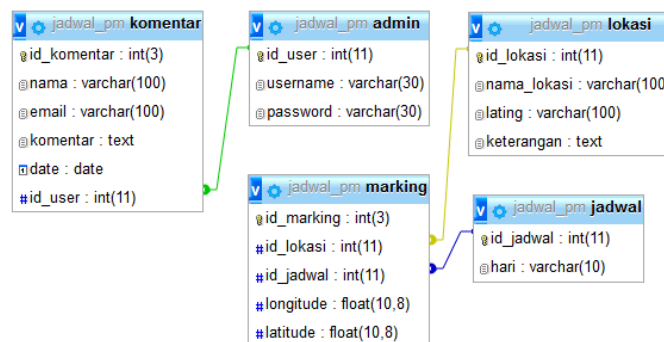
jadwal_pm komentar
id_komentar : int(3)
nama : varchar(100)
email : varchar(100)
komentar : text
date : date
id_user : int(11)

jadwal_pm admin
id_user : int(11)
username : varchar(30)
password : varchar(30)

jadwal_pm lokasi
id_lokasi : int(11)
nama_lokasi : varchar(100
lating : varchar(100)
keterangan : text

jadwal_pm marking
id_marking : int(3)
id_lokasi : int(11)
id_jadwal : int(11)
longitude : float(10,8)
latitude : float(10,8)

jadwal_pm jadwal
id_jadwal : int(11)
hari : varchar(10)